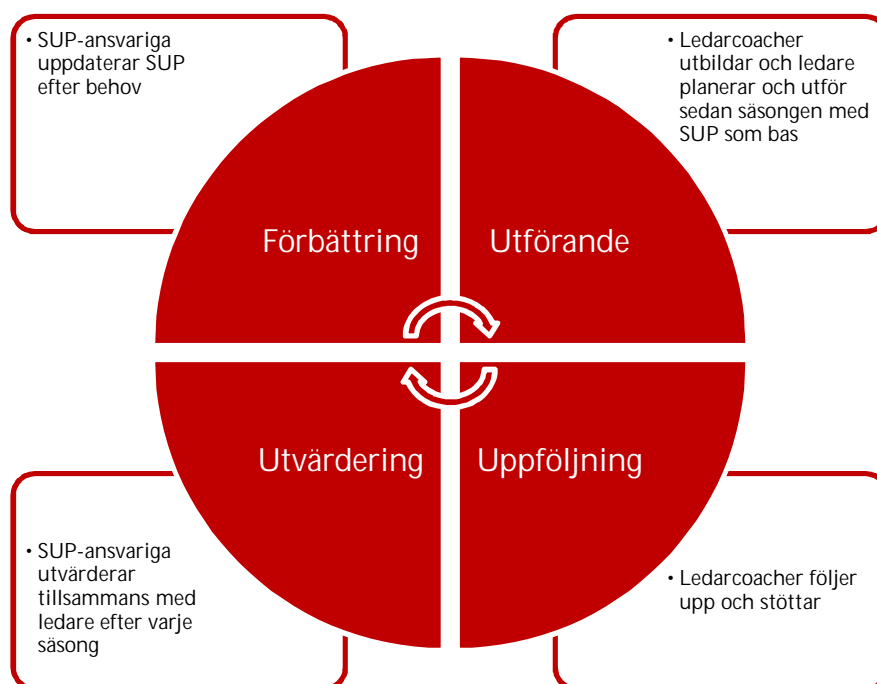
• SUP-ansvariga uppdaterar SUP efter behov

• Ledarcoacher utbildar och ledare planerar och utför sedan säsongen med SUP som bas

Förbättring

Utförande

Utvärdering

Uppföljning

• SUP-ansvariga utvärderar tillsammans med ledare efter varje säsong

• Ledarcoacher följer upp och stöttar